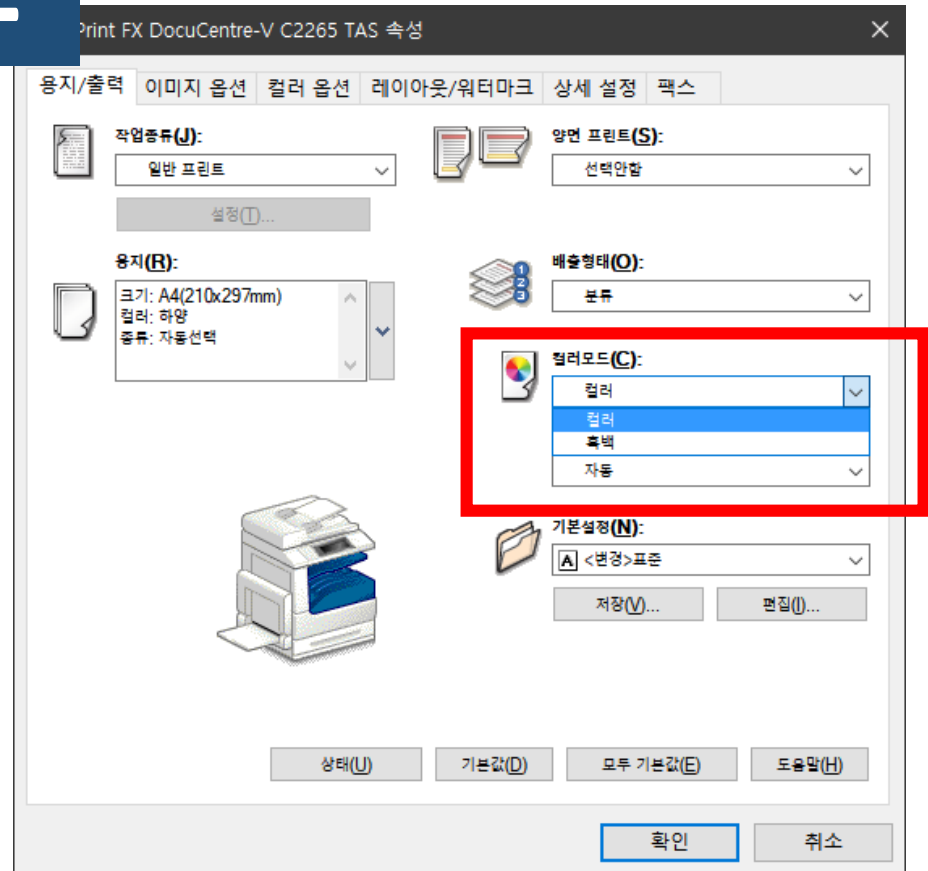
Print FX DocuCentre-V C2265 TAS 속성

용지/출력 | 이미지 옵션 | 컬러 옵션 | 레이아웃/워터마크 | 상세 설정 | 팩스

작업종류(J):
일반 프린트
설정(T)...

양면 프린트(S):
선택안함

용지(R):
크기: A4(210x297mm)
컬러: 하양
종류: 자동선택

배출형태(O):
분류

컬러모드(C):
컬러
컬러
흑백
자동

기본설정(N):
A <변경>표준
저장(V)... 편집(I)...

상태(U) 기본값(D) 모두 기본값(E) 도움말(H)

확인 취소